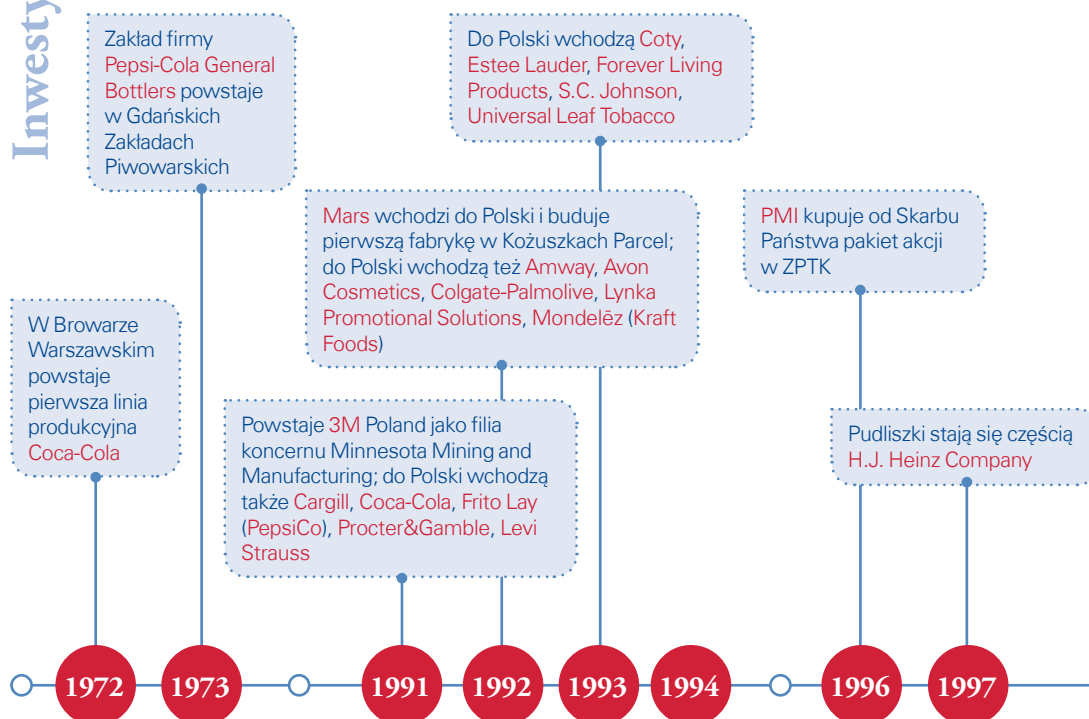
Inwesty

Zakład firmy Pepsi-Cola General Bottlers powstaje w Gdańskich Zakładach Piwowarskich

Do Polski wchodzą Coty, Estee Lauder, Forever Living Products, S.C. Johnson, Universal Leaf Tobacco

Mars wchodzi do Polski i buduje pierwszą fabrykę w Kożuszkach Parcel; do Polski wchodzą też Amway, Avon Cosmetics, Colgate-Palmolive, Lynka Promotional Solutions, Mondelēz (Kraft Foods)

PMI kupuje od Skarbu Państwa pakiet akcji w ZPTK

W Browarze Warszawskim powstaje pierwsza linia produkcyjna Coca-Cola

Powstaje 3M Poland jako filia koncernu Minnesota Mining and Manufacturing; do Polski wchodzą także Cargill, Coca-Cola, Frito Lay (PepsiCo), Procter&Gamble, Levi Strauss

Pudliszki stają się częścią H.J. Heinz Company

1972 1973 1991 1992 1993 1994 1996 1997